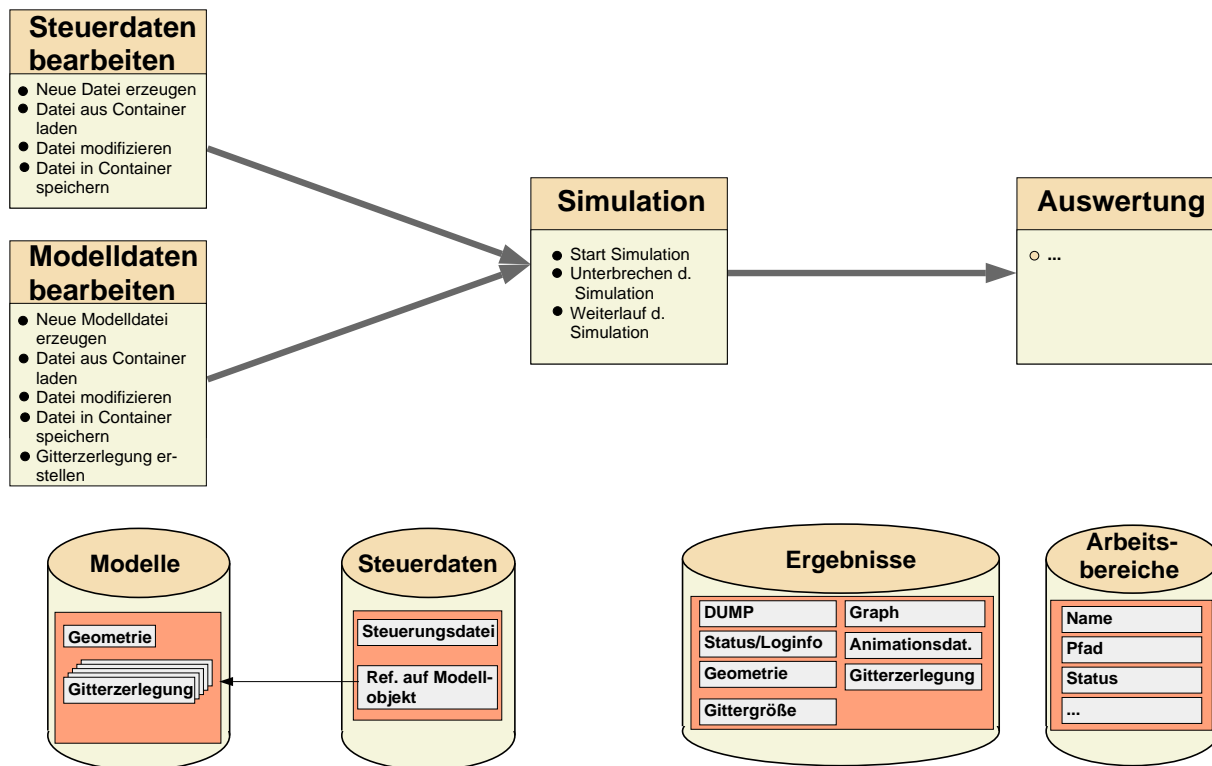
**Steuerdaten bearbeiten**

- Neue Datei erzeugen
- Datei aus Container laden
- Datei modifizieren
- Datei in Container speichern

**Modelldaten bearbeiten**

- Neue Modelldatei erzeugen
- Datei aus Container laden
- Datei modifizieren
- Datei in Container speichern
- Gitterzerlegung erstellen

**Simulation**

- Start Simulation
- Unterbrechen d. Simulation
- Weiterlauf d. Simulation

**Auswertung**

- ...

**Modelle**

Geometrie

Gitterzerlegung

**Steuerdaten**

Steuerungsdatei

Ref. auf Modellobjekt

**Ergebnisse**

DUMP

Graph

Status/Loginfo

Animationsdat.

Geometrie

Gitterzerlegung

Gittergröße

**Arbeitsbereiche**

Name

Pfad

Status

...